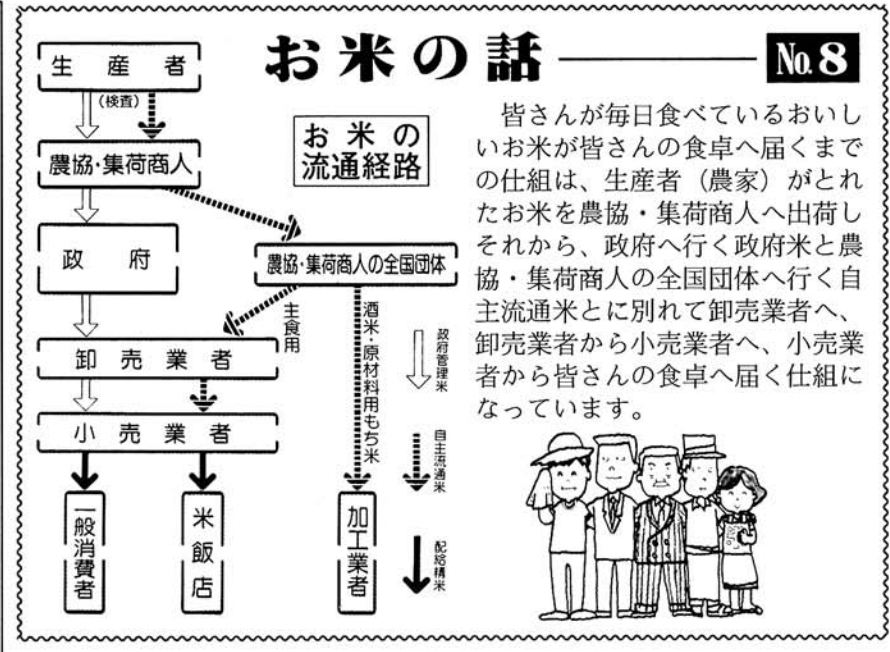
お米の話 No.8

生産者
(検査)
農協・集荷商人
お米の流通経路
政府
農協・集荷商人の全国団体
主食用
酒米・原材料用もち米
卸売業者
政府管理米
自主流通米
配給精米
小売業者
一般消費者
米飯店
加工業者

皆さんが毎日食べているおいしいお米が皆さんの食卓へ届くまでの仕組は、生産者(農家)がとれたお米を農協・集荷商人へ出荷しそれから、政府へ行く政府米と農協・集荷商人の全国団体へ行く自主流通米とに別れて卸売業者へ、卸売業者から小売業者へ、小売業者から皆さんの食卓へ届く仕組になっています。